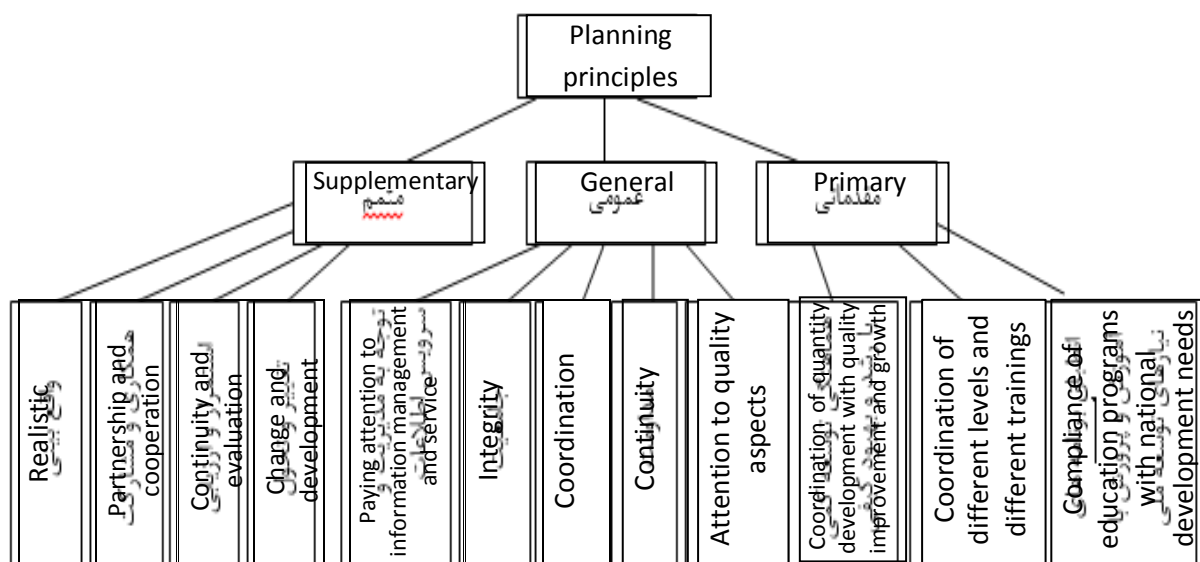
Planning principles

Supplementary
متمم

General
عمومی

Primary
مقدماتی

Realistic
واقع بینی

Partnership and cooperation
همکاری و مشارکت

Continuity and evaluation
استمرار و ارزیابی

Change and development
تغییر و تحول

Paying attention to information management and service
توجه به مدیریت و سرویس اطلاعات

Integrity
جامعیت

Coordination

Continuity

Attention to quality aspects

Coordination of quantity development with quality improvement and growth
هماهنگی توسعه کمی با بهبود کیفی

Coordination of different levels and different trainings

Compliance of education programs with national development needs
انطباق برنامه‌های آموزش و پرورش با نیازهای توسعه ملی